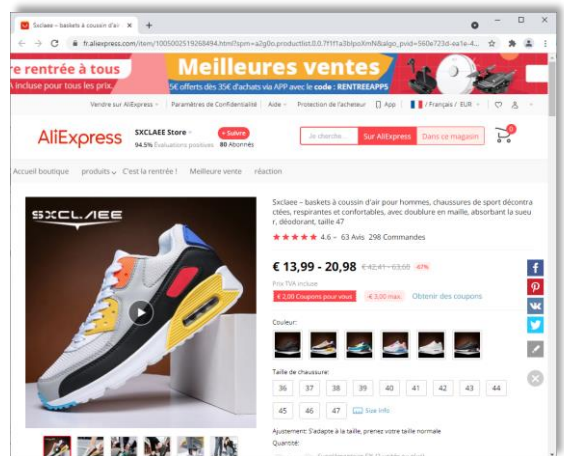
Sxclaee – baskets à coussin d'air
+
fr.aliexpress.com/item/1005002519268494.html?spm=a2g0o.productlist.0.0.7f1f1a3blpoXmN&algo_pvid=560e723d-ea1e-4...

e rentrée à tous
inclus pour tous les prix
Meilleures ventes
5€ offerts dès 35€ d'achats via APP avec le code : RENTREEAPPS

Vendre sur AliExpress | Paramètres de Confidentialité | Aide | Protection de l'acheteur | App | / Français / EUR

AliExpress
SXCLAEE Store
94.5% Évaluations positives
+ Suivre
80 Abonnés
Je cherche...
Sur AliExpress
Dans ce magasin
0

Accueil boutique
produits
C'est la rentrée !
Meilleure vente
réaction

SXCLAEE

Sxclaee – baskets à coussin d'air pour hommes, chaussures de sport décontractées, respirantes et confortables, avec doublure en maille, absorbant la sueur, déodorant, taille 47
4.6 · 63 Avis 298 Commandes

€ 13,99 - 20,98 €42,41 - 63,60 -67%
Prix TVA incluse
€ 2,00 Coupons pour vous
€ 3,00 max
Obtenir des coupons

Couleur:

Taille de chaussure:
| 36 | 37 | 38 | 39 | 40 | 41 | 42 | 43 | 44 |
|---|---|---|---|---|---|---|---|---|
| 45 | 46 | 47 | Size Info | | | | | |

Ajustement: S'adapte à la taille, prenez votre taille normale
Quantité: